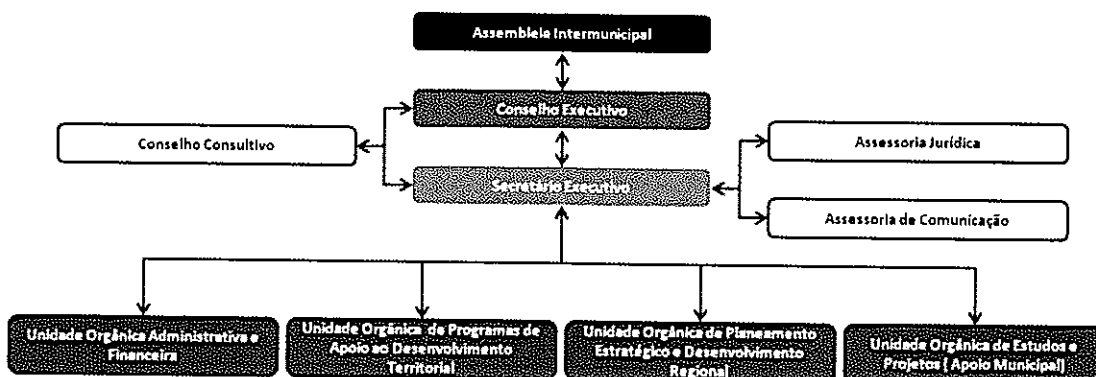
Assembleia Intermunicipal

Conselho Executivo

Conselho Consultivo

Secretário Executivo

Assessoria Jurídica

Assessoria de Comunicação

Unidade Orgânica Administrativa e Financeira

Unidade Orgânica de Programas de Apoio ao Desenvolvimento Territorial

Unidade Orgânica de Planeamento Estratégico e Desenvolvimento Regional

Unidade Orgânica de Estudos e Projetos ( Apoio Municipal)